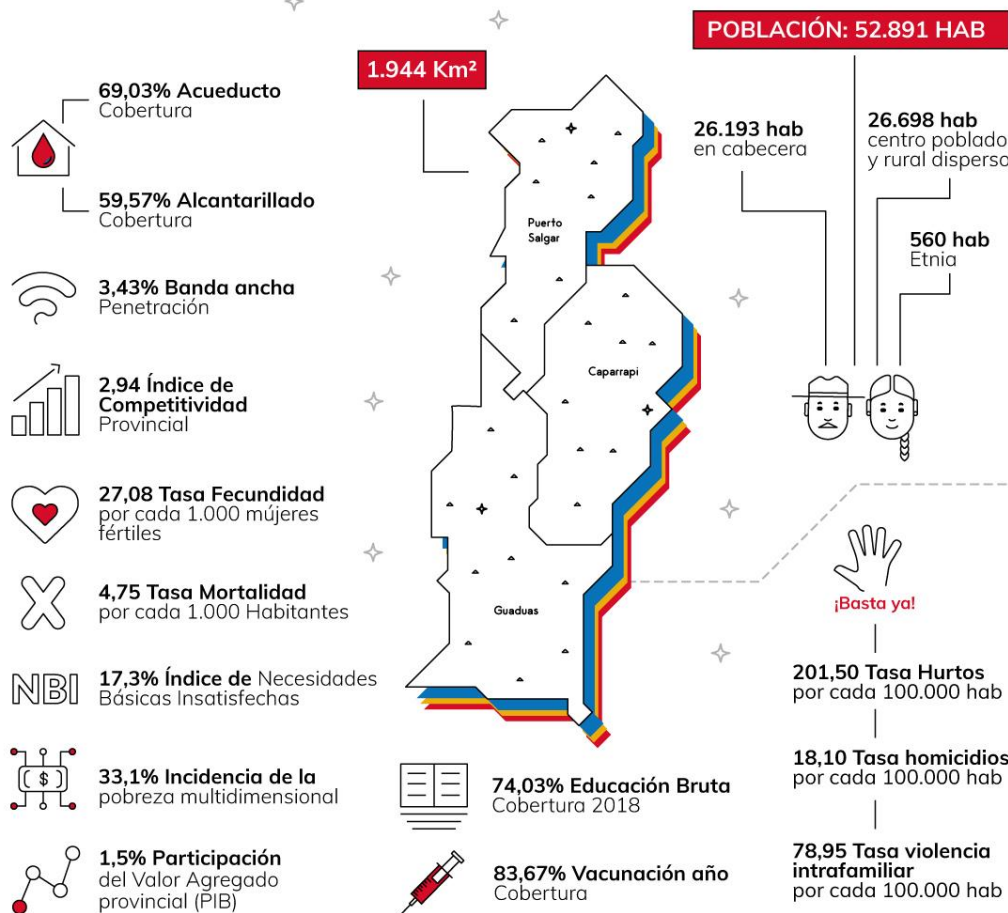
1.944 Km²

POBLACIÓN: 52.891 HAB

69,03% Acueducto
Cobertura

59,57% Alcantarillado
Cobertura

3,43% Banda ancha
Penetración

2,94 Índice de Competitividad
Provincial

27,08 Tasa Fecundidad
por cada 1.000 mújeres fértiles

4,75 Tasa Mortalidad
por cada 1.000 Habitantes

NBI 17,3% Índice de Necesidades Básicas Insatisfechas

33,1% Incidencia de la pobreza multidimensional

1,5% Participación
del Valor Agregado provincial (PIB)

Puerto Salgar

Caparrapí

Guaduas

26.193 hab
en cabecera

26.698 hab
centro poblado y rural disperso

560 hab
Etnia

¡Basta ya!

201,50 Tasa Hurtos
por cada 100.000 hab

18,10 Tasa homicidios
por cada 100.000 hab

78,95 Tasa violencia intrafamiliar
por cada 100.000 hab

74,03% Educación Bruta
Cobertura 2018

83,67% Vacunación año
Cobertura